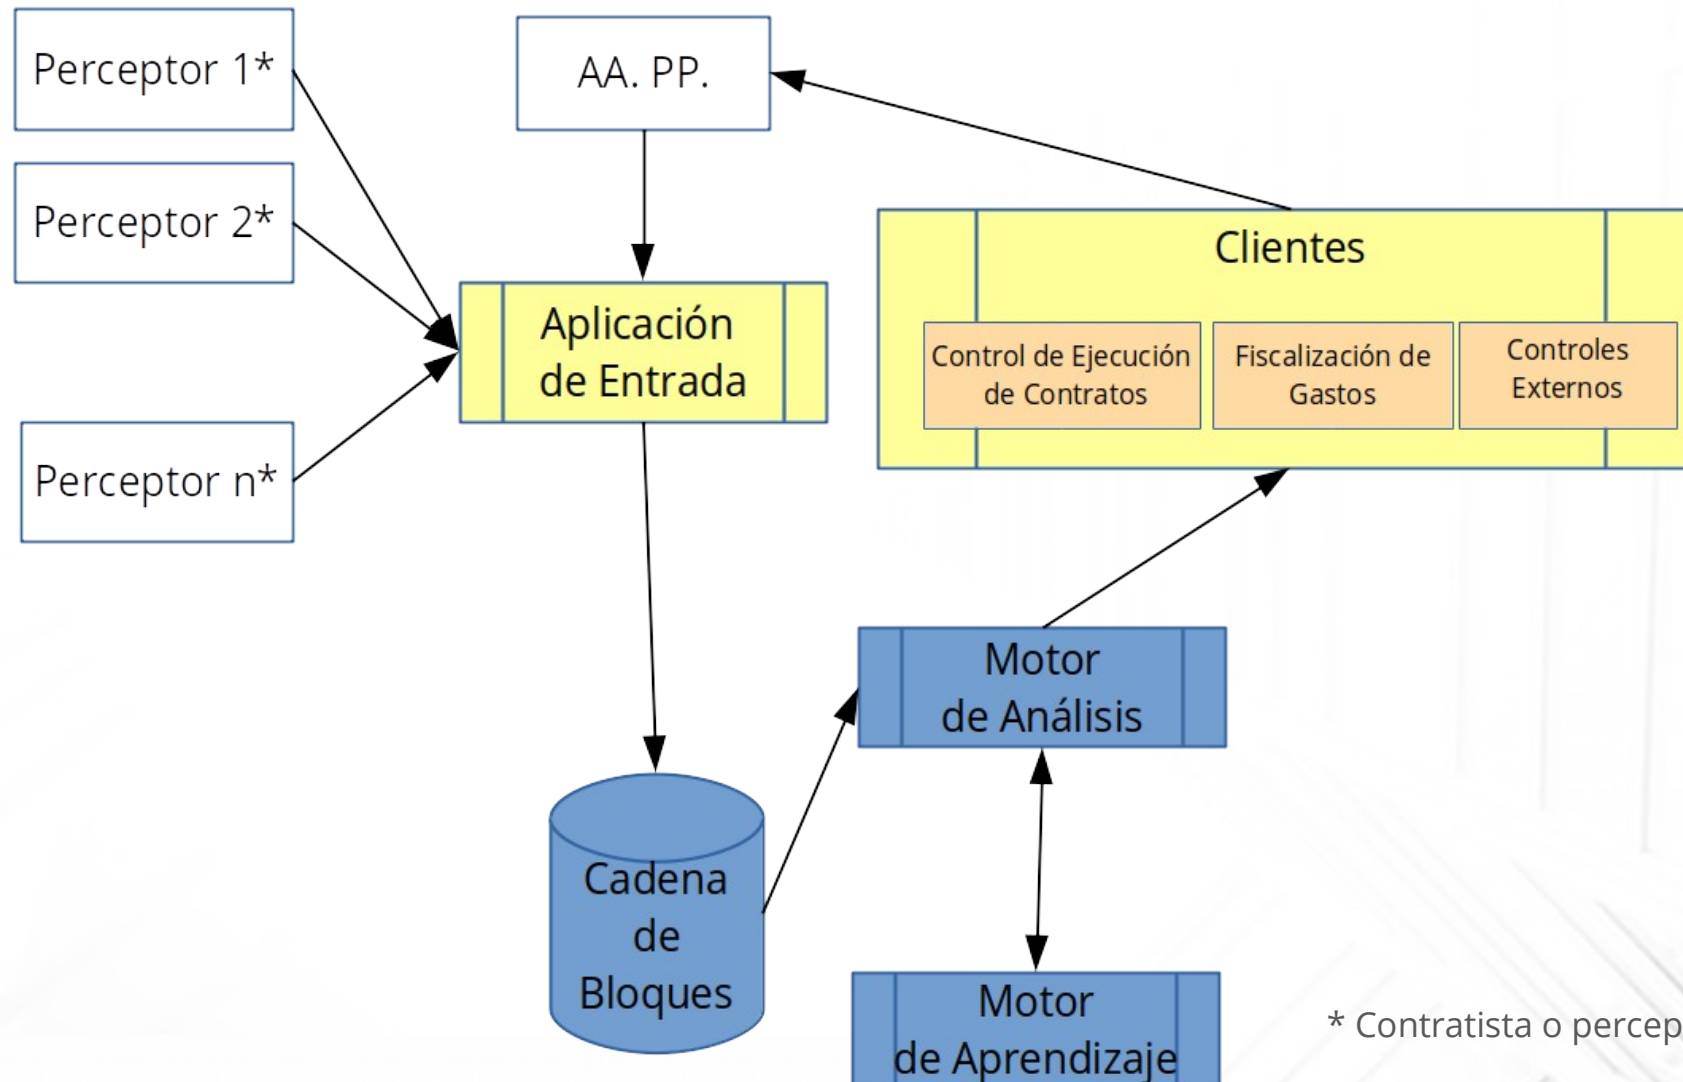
Perceptor 1*

Perceptor 2*

Perceptor n*

AA. PP.

Aplicación de Entrada

Clientes

Control de Ejecución de Contratos

Fiscalización de Gastos

Controles Externos

Motor de Análisis

Cadena de Bloques

Motor de Aprendizaje

* Contratista o percep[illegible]